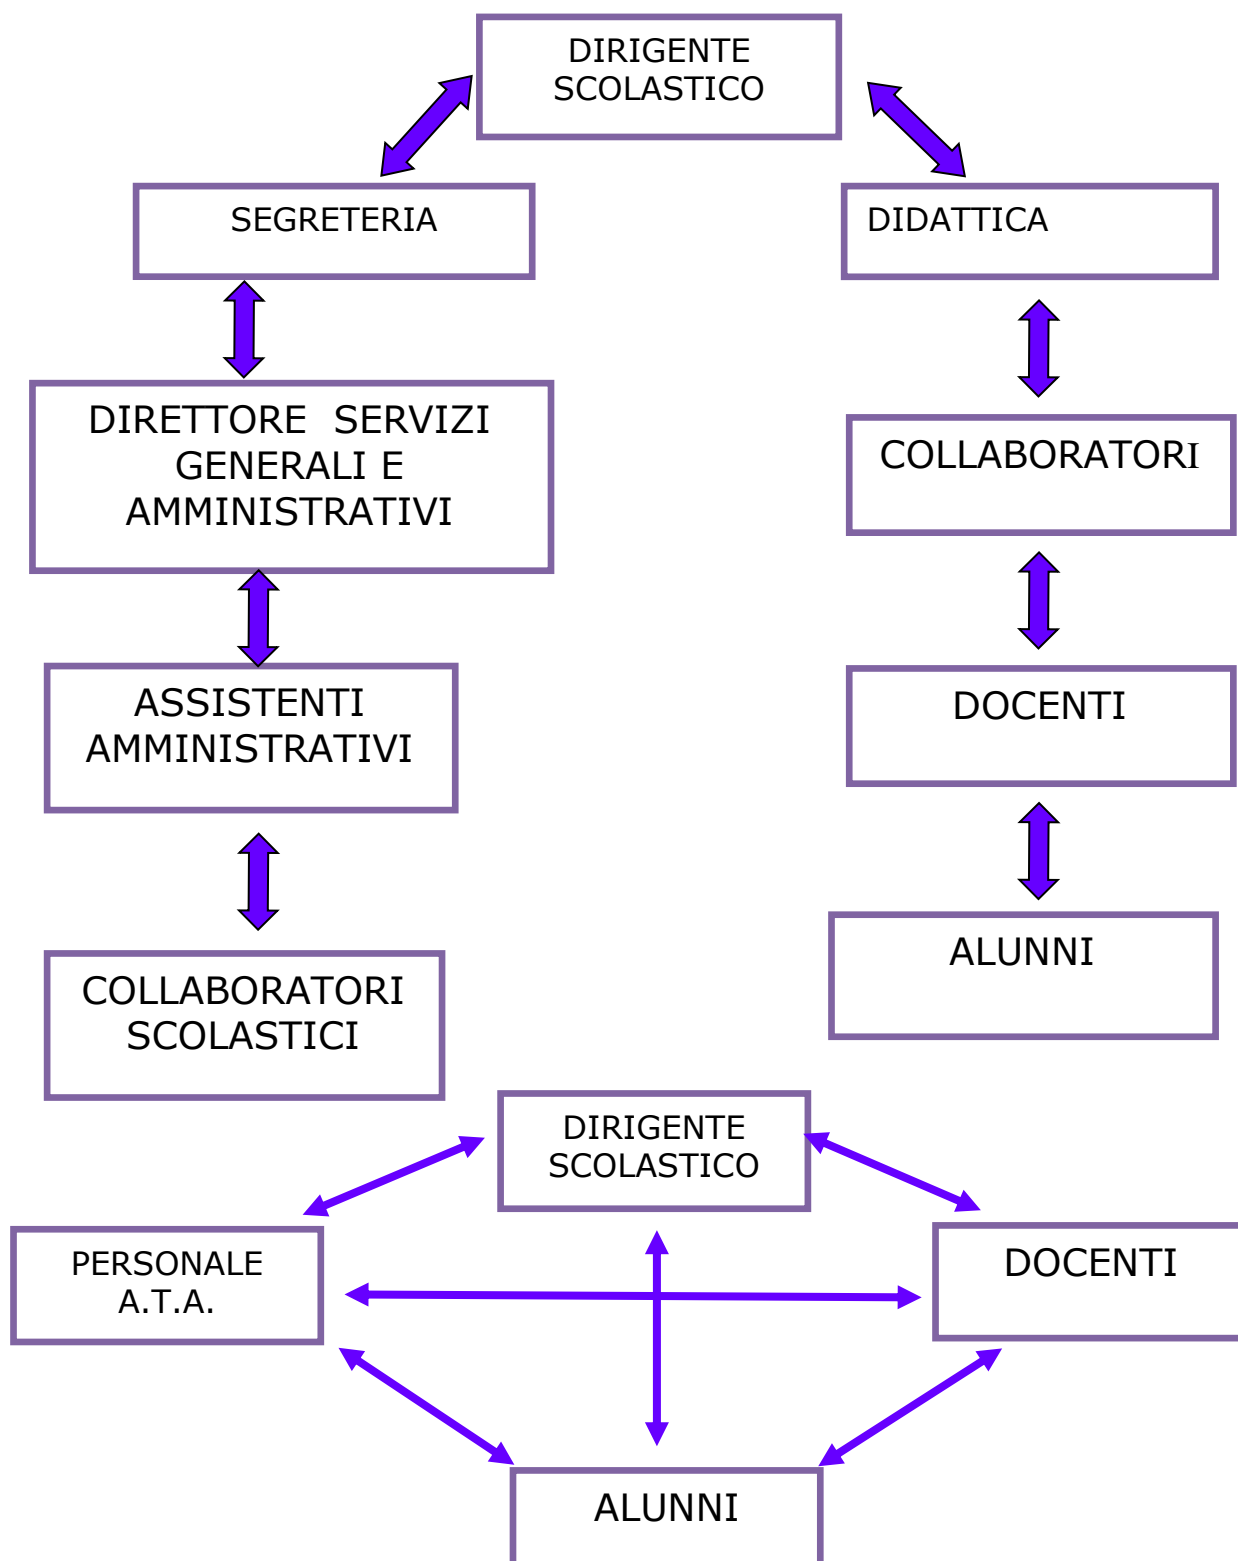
DIRIGENTE SCOLASTICO

SEGRETERIA

DIDATTICA

DIRETTORE SERVIZI GENERALI E AMMINISTRATIVI

COLLABORATORI

ASSISTENTI AMMINISTRATIVI

DOCENTI

COLLABORATORI SCOLASTICI

ALUNNI

DIRIGENTE SCOLASTICO

PERSONALE A.T.A.

DOCENTI

ALUNNI